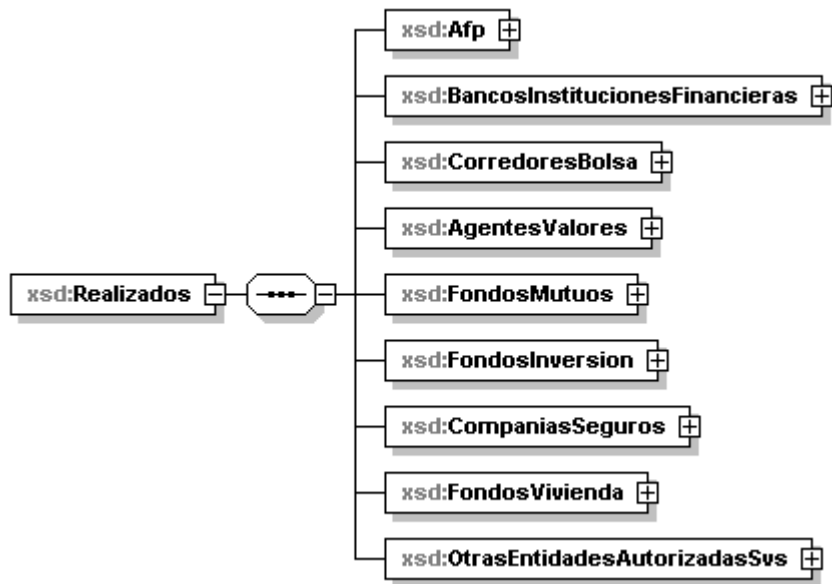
xsd:Realizados

xsd:Afp

xsd:BancosInstitucionesFinancieras

xsd:CorredoresBolsa

xsd:AgentesValores

xsd:FondosMutuos

xsd:FondosInversion

xsd:CompaniasSeguros

xsd:FondosVivienda

xsd:OtrasEntidadesAutorizadasSvs